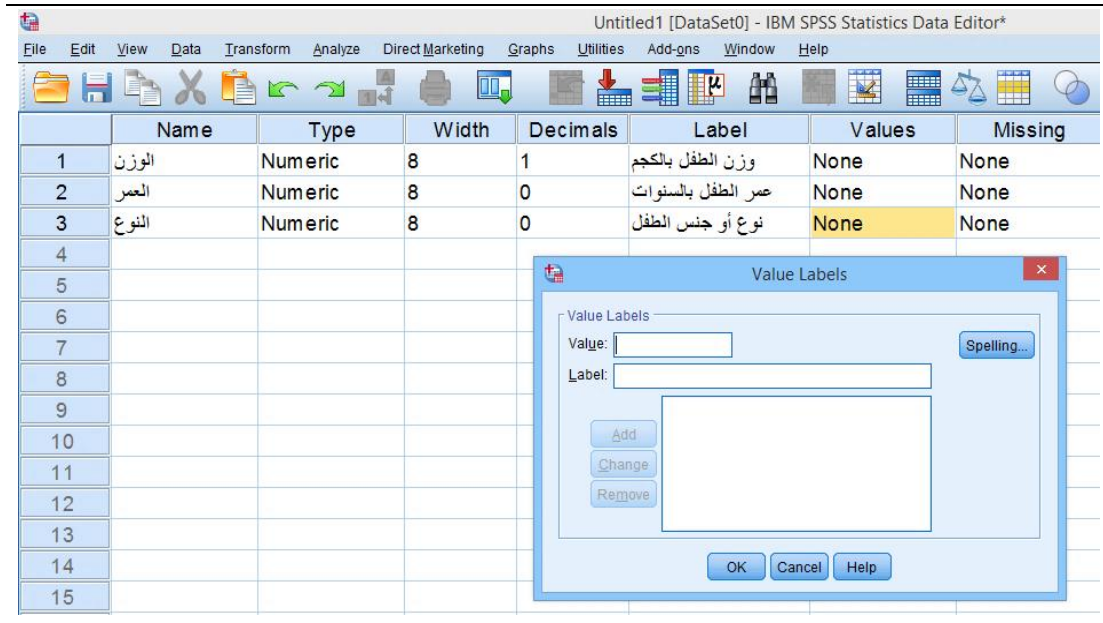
Untitled1 [DataSet0] - IBM SPSS Statistics Data Editor*

File Edit View Data Transform Analyze Direct Marketing Graphs Utilities Add-ons Window Help

| | Name | Type | Width | Decimals | Label | Values | Missing |
|---|---|---|---|---|---|---|---|
| 1 | الوزن | Numeric | 8 | 1 | وزن الطفل بالكجم | None | None |
| 2 | العمر | Numeric | 8 | 0 | عمر الطفل بالسنوات | None | None |
| 3 | النوع | Numeric | 8 | 0 | نوع أو جنس الطفل | None | None |
| 4 | | | | | | | |
| 5 | | | | | | | |
| 6 | | | | | | | |
| 7 | | | | | | | |
| 8 | | | | | | | |
| 9 | | | | | | | |
| 10 | | | | | | | |
| 11 | | | | | | | |
| 12 | | | | | | | |
| 13 | | | | | | | |
| 14 | | | | | | | |
| 15 | | | | | | | |

Value Labels

Value Labels
Value:
Label:
Spelling...
Add
Change
Remove
OK Cancel Help